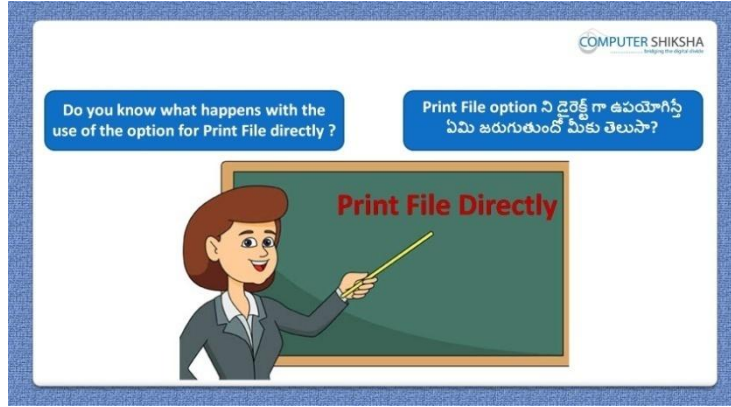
COMPUTER SHIKSHA
bridging the digital divide

Do you know what happens with the use of the option for Print File directly ?

Print File option ని డైరెక్ట్ గా ఉపయోగిస్తే ఏమి జరుగుతుందో మీకు తెలుసా?

Print File Directly